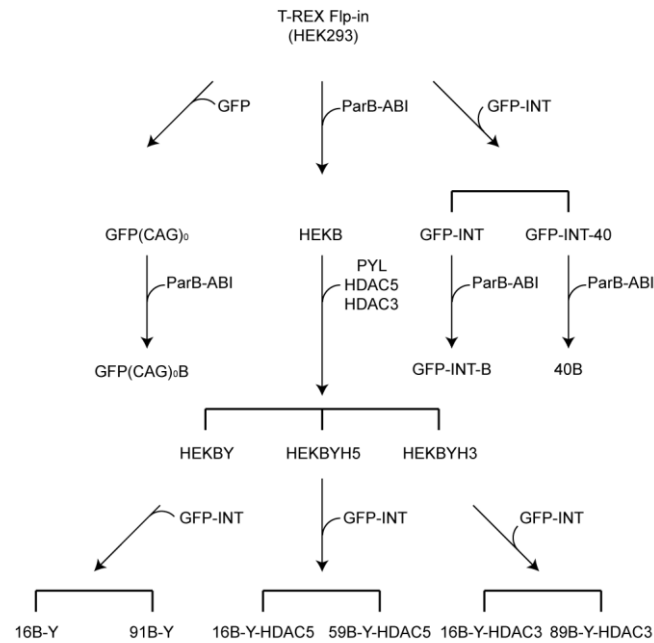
T-REX Flp-in
(HEK293)

GFP

ParB-ABI

GFP-INT

GFP(CAG)$_0$

HEKB

GFP-INT

GFP-INT-40

ParB-ABI

PYL
HDAC5
HDAC3

ParB-ABI

ParB-ABI

GFP(CAG)$_0$B

GFP-INT-B

40B

HEKBY

HEKBYH5

HEKBYH3

GFP-INT

GFP-INT

GFP-INT

16B-Y

91B-Y

16B-Y-HDAC5

59B-Y-HDAC5

16B-Y-HDAC3

89B-Y-HDAC3